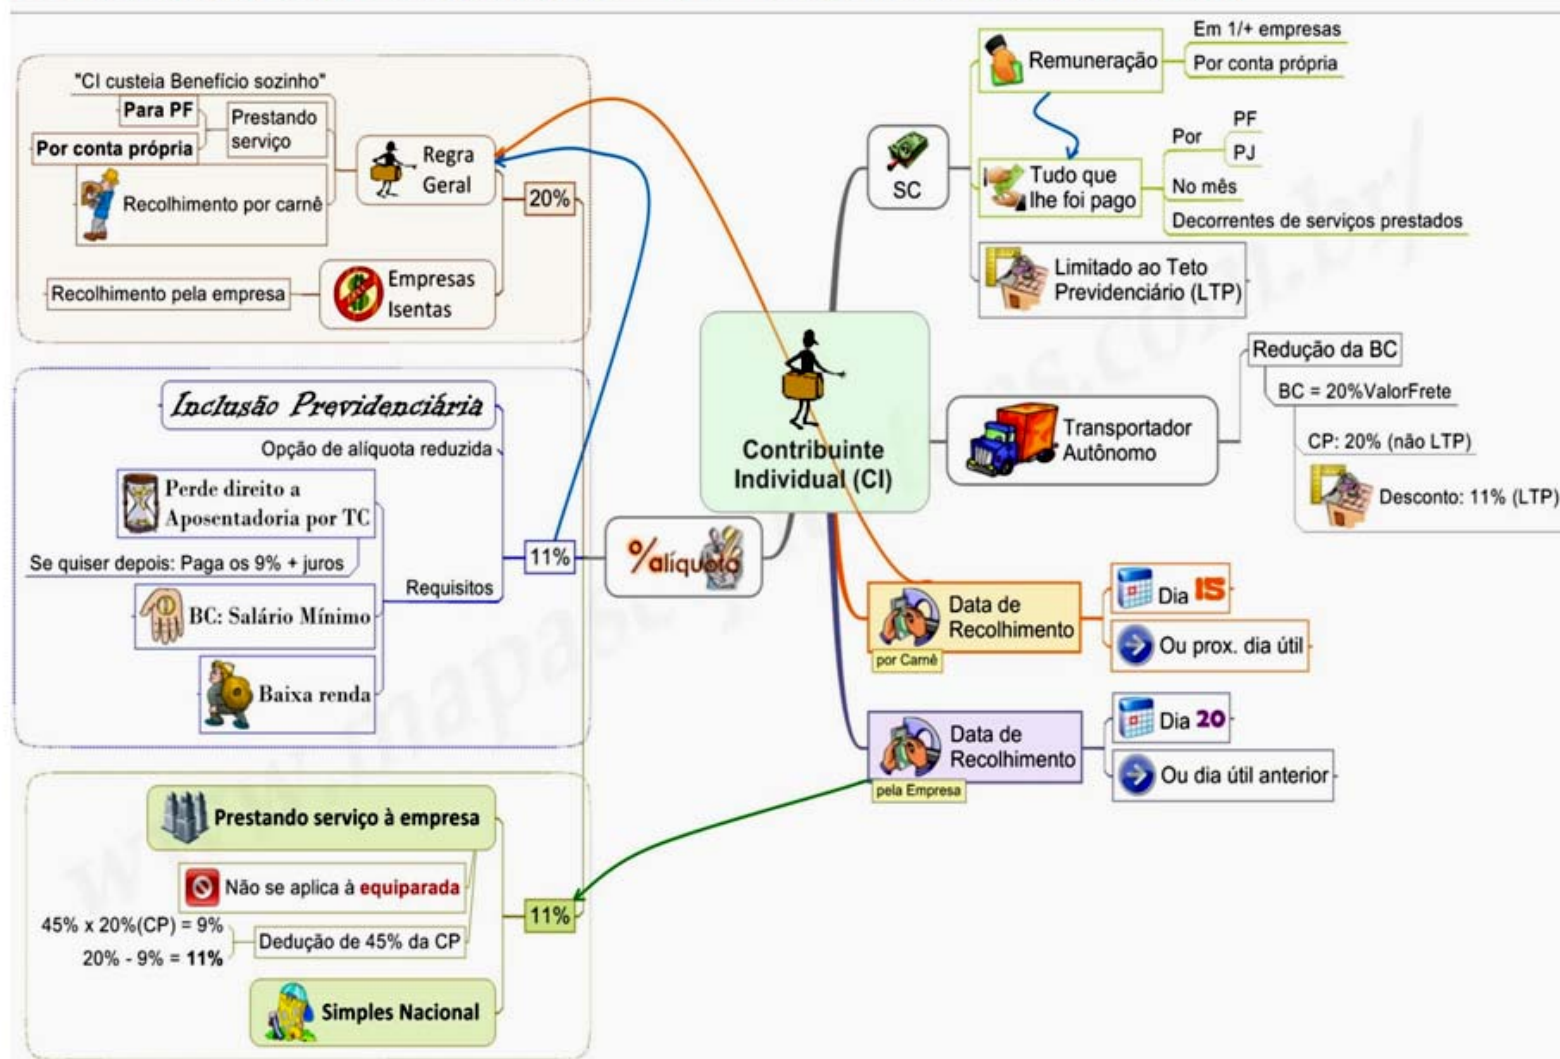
Contribuinte Individual (CI)

SC

Remuneração
Em 1/+ empresas
Por conta própria

Tudo que lhe foi pago
Por
PF
PJ
No mês
Decorrentes de serviços prestados

Limitado ao Teto Previdenciário (LTP)

Transportador Autônomo
Redução da BC
BC = 20%ValorFrete
CP: 20% (não LTP)
Desconto: 11% (LTP)

Data de Recolhimento
por Carnê
Dia 15
Ou prox. dia útil

Data de Recolhimento
pela Empresa
Dia 20
Ou dia útil anterior

%alíquota

Regra Geral
20%
"CI custeia Benefício sozinho"
Para PF
Por conta própria
Prestando serviço
Recolhimento por carnê
Empresas Isentas
Recolhimento pela empresa

11%
Inclusão Previdenciária
Opção de alíquota reduzida
Perde direito a Aposentadoria por TC
Se quiser depois: Paga os 9% + juros
Requisitos
BC: Salário Mínimo
Baixa renda

11%
Prestando serviço à empresa
Não se aplica à equiparada
45% x 20%(CP) = 9%
20% - 9% = 11%
Dedução de 45% da CP
Simples Nacional

www.mapasequestoes.com.br